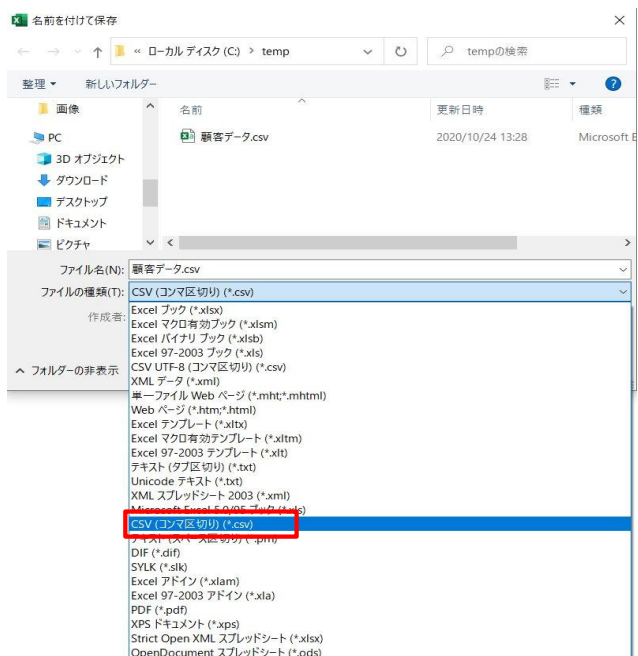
名前を付けて保存

« ローカル ディスク (C:) > temp

tempの検索

整理 ▾ 新しいフォルダー

画像
PC
3D オブジェクト
ダウンロード
デスクトップ
ドキュメント
ピクチャ

| 名前 | 更新日時 | 種類 |
|---|---|---|
| 顧客データ.csv | 2020/10/24 13:28 | Microsoft E |

ファイル名(N): 顧客データ.csv
ファイルの種類(T): CSV (コンマ区切り) (*.csv)
作成者:

フォルダーの非表示

Excel ブック (*.xlsx)
Excel マクロ有効ブック (*.xlsm)
Excel バイナリ ブック (*.xlsb)
Excel 97-2003 ブック (*.xls)
CSV UTF-8 (コンマ区切り) (*.csv)
XML データ (*.xml)
単一ファイル Web ページ (*.mht;*.mhtml)
Web ページ (*.htm;*.html)
Excel テンプレート (*.xltx)
Excel マクロ有効テンプレート (*.xltm)
Excel 97-2003 テンプレート (*.xlt)
テキスト (タブ区切り) (*.txt)
Unicode テキスト (*.txt)
XML スプレッドシート 2003 (*.xml)
Microsoft Excel 5.0/95 ブック (*.xls)
CSV (コンマ区切り) (*.csv)
テキスト (スペース区切り) (*.prn)
DIF (*.dif)
SYLK (*.slk)
Excel アドイン (*.xlam)
Excel 97-2003 アドイン (*.xla)
PDF (*.pdf)
XPS ドキュメント (*.xps)
Strict Open XML スプレッドシート (*.xlsx)
OpenDocument スプレッドシート (*.ods)